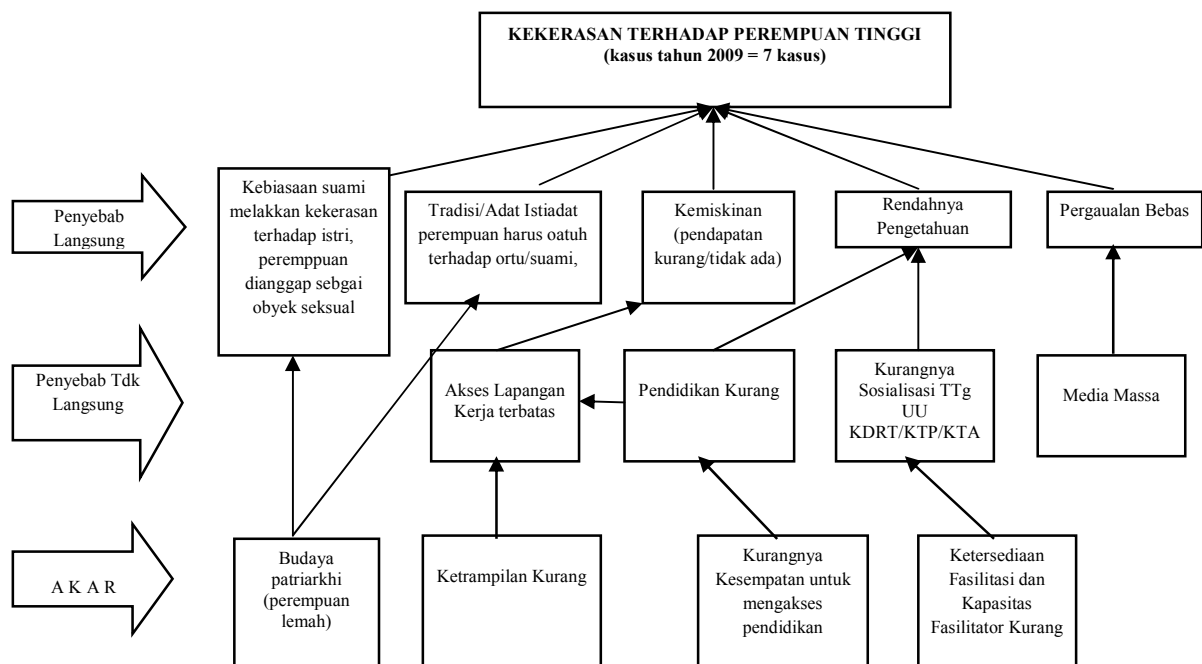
KEKERASAN TERHADAP PEREMPUAN TINGGI
(kasus tahun 2009 = 7 kasus)

Penyebab Langsung

Kebiasaan suami melakkan kekerasan terhadap istri, peremppuan dianggap sebgai obyek seksual

Tradisi/Adat Istiadat perempuan harus oatuh terhadap ortu/suami,

Kemiskinan (pendapatan kurang/tidak ada)

Rendahnya Pengetahuan

Pergaualan Bebas

Penyebab Tdk Langsung

Akses Lapangan Kerja terbatas

Pendidikan Kurang

Kurangnya Sosialisasi TTg UU KDRT/KTP/KTA

Media Massa

A K A R

Budaya patriarkhi (perempuan lemah)

Ketrampilan Kurang

Kurangnya Kesempatan untuk mengakses pendidikan

Ketersediaan Fasilitasi dan Kapasitas Fasilitator Kurang